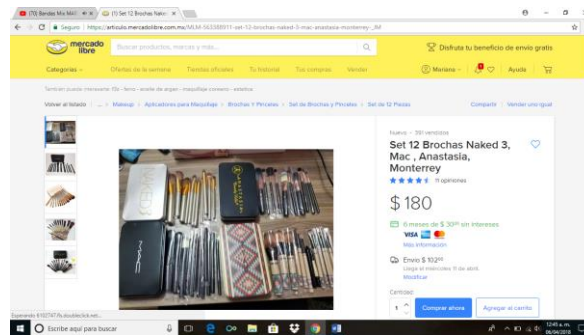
(70) Bandas Mix Nikit | (1) Set 12 Brochas Naked | ×

Seguro | https://articulo.mercadolibre.com.mx/MLM-563388911-set-12-brochas-naked-3-mac-anastasia-monterrey-_JM

mercado libre

Buscar productos, marcas y más...

Disfruta tu beneficio de envío gratis

Categorías | Ofertas de la semana | Tiendas oficiales | Tu historial | Tus compras | Vender

Mariana | Ayuda

También puede interesarte: lfb - terra - aceite de argan - maquillaje corrector - estetica

Volver al listado | ... > Maquillaje > Aplicadores para Maquillaje > Brochas Y Pinceles > Set de Brochas y Pinceles > Set de 12 Piezas

Compartir | Vender uno igual

Nuevo - 391 vendidos

Set 12 Brochas Naked 3, Mac , Anastasia, Monterrey

★★★★ 11 opiniones

$ 180

6 meses de $ 30^00 sin intereses

VISA

Más información

Envío $ 102^00

Llega el miércoles 11 de abril.

Modificar

Cantidad

1

Comprar ahora

Agregar al carrito

Esperando 4107747.fls.doubleclick.net...

Escribe aquí para buscar

12:45 a.m.
06/04/2018